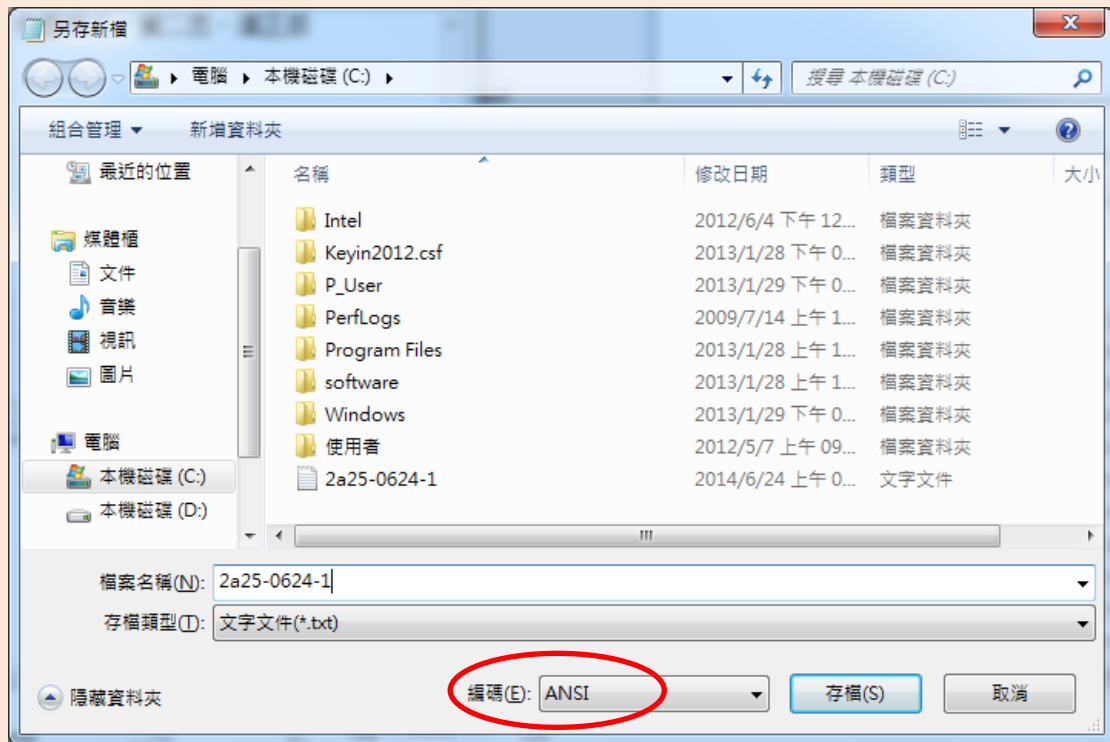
另存新檔

電腦 ▸ 本機磁碟 (C:) ▸

搜尋 本機磁碟 (C:)

組合管理 ▾ 新增資料夾

最近的位置

媒體櫃
文件
音樂
視訊
圖片

電腦
本機磁碟 (C:)
本機磁碟 (D:)

| 名稱 | 修改日期 | 類型 | 大小 |
|---|---|---|---|
| Intel | 2012/6/4 下午 12... | 檔案資料夾 | |
| Keyin2012.csf | 2013/1/28 下午 0... | 檔案資料夾 | |
| P_User | 2013/1/29 下午 0... | 檔案資料夾 | |
| PerfLogs | 2009/7/14 上午 1... | 檔案資料夾 | |
| Program Files | 2013/1/28 上午 1... | 檔案資料夾 | |
| software | 2013/1/28 上午 1... | 檔案資料夾 | |
| Windows | 2013/1/29 下午 0... | 檔案資料夾 | |
| 使用者 | 2012/5/7 上午 09... | 檔案資料夾 | |
| 2a25-0624-1 | 2014/6/24 上午 0... | 文字文件 | |

檔案名稱(N): 2a25-0624-1
存檔類型(T): 文字文件(*.txt)

隱藏資料夾
編碼(E): ANSI
存檔(S)
取消